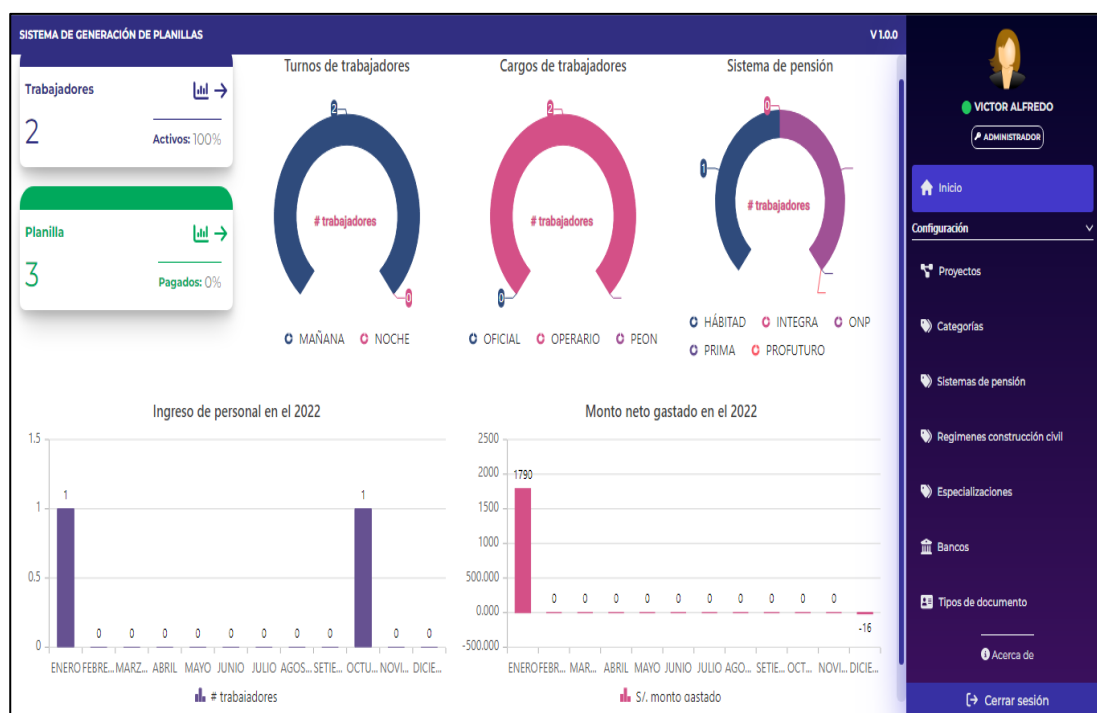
SISTEMA DE GENERACIÓN DE PLANILLAS

V 1.0.0

Trabajadores

2

Activos: 100%

Planilla

3

Pagados: 0%

Turnos de trabajadores

2

# trabajadores

0

MAÑANA NOCHE

Cargos de trabajadores

2

# trabajadores

0

OFICIAL OPERARIO PEON

Sistema de pensión

0

1

# trabajadores

HÁBITAD INTEGRA ONP PRIMA PROFUTURO

Ingreso de personal en el 2022

| | ENERO | FEBRE... | MARZ... | ABRIL | MAYO | JUNIO | JULIO | AGOS... | SETIE... | OCTU... | NOVI... | DICIE... |
|---|---|---|---|---|---|---|---|---|---|---|---|---|
| # trabajadores | 1 | 0 | 0 | 0 | 0 | 0 | 0 | 0 | 0 | 1 | 0 | 0 |

1.5
1
0.5
0

Monto neto gastado en el 2022

| | ENERO | FEBR... | MAR... | ABRIL | MAYO | JUNIO | JULIO | AGO... | SETIE... | OCT... | NOVI... | DICIE... |
|---|---|---|---|---|---|---|---|---|---|---|---|---|
| S/. monto gastado | 1790 | 0 | 0 | 0 | 0 | 0 | 0 | 0 | 0 | 0 | 0 | -16 |

2500
2000
1500
1000
500.000
0.000
-500.000

VICTOR ALFREDO

ADMINISTRADOR

Inicio

Configuración

Proyectos

Categorías

Sistemas de pensión

Regimenes construcción civil

Especializaciones

Bancos

Tipos de documento

Acerca de

Cerrar sesión